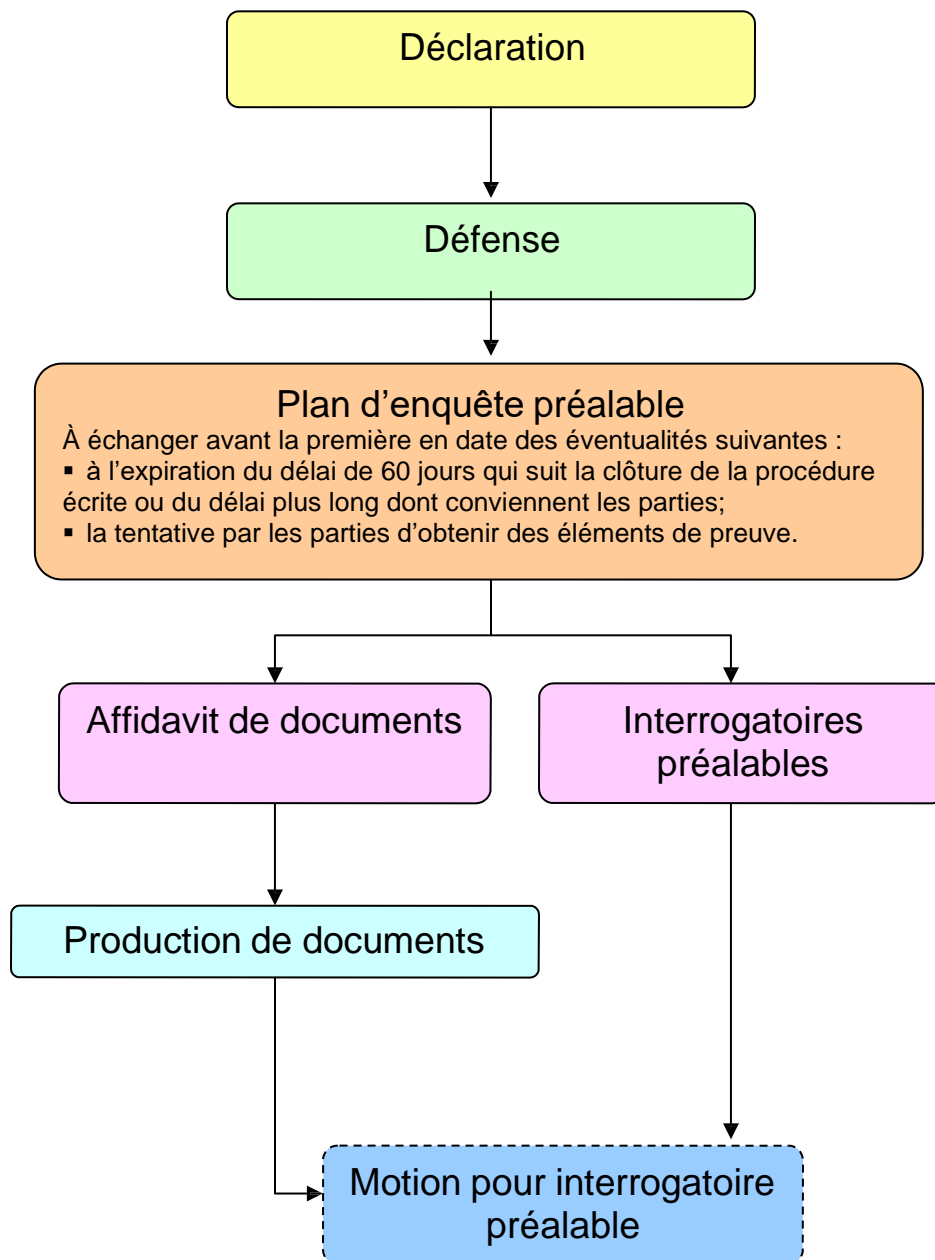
Déclaration

Défense

Plan d’enquête préalable

À échanger avant la première en date des éventualités suivantes :

▪ à l’expiration du délai de 60 jours qui suit la clôture de la procédure écrite ou du délai plus long dont conviennent les parties;

▪ la tentative par les parties d’obtenir des éléments de preuve.

Affidavit de documents

Interrogatoires préalables

Production de documents

Motion pour interrogatoire préalable